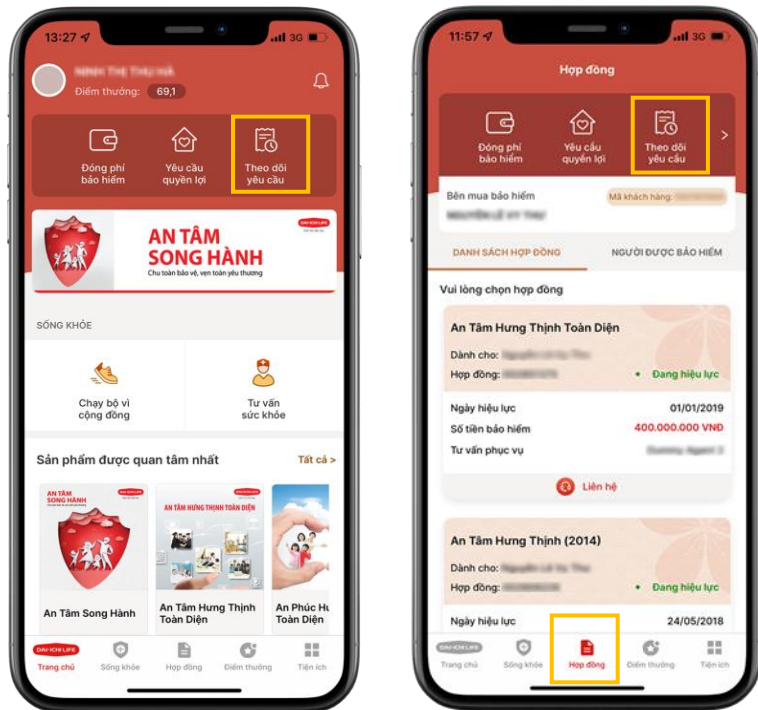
13:27

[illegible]

Điểm thưởng: 69,1

Đóng phí bảo hiểm

Yêu cầu quyền lợi

Theo dõi yêu cầu

DAI-ICHI LIFE

AN TÂM SONG HÀNH

Chu toàn bảo vệ, vẹn toàn yêu thương

SỐNG KHỎE

Chạy bộ vì cộng đồng

Tư vấn sức khỏe

Sản phẩm được quan tâm nhất

Tất cả >

AN TÂM SONG HÀNH

An Tâm Song Hành

AN TÂM HƯNG THỊNH TOÀN DIỆN

An Tâm Hưng Thịnh Toàn Diện

An Phúc Hưng Toàn Diện

Trang chủ

Sống khỏe

Hợp đồng

Điểm thưởng

Tiện ích

11:57

Hợp đồng

Đóng phí bảo hiểm

Yêu cầu quyền lợi

Theo dõi yêu cầu

Bên mua bảo hiểm

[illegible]

Mã khách hàng: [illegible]

DANH SÁCH HỢP ĐỒNG

NGƯỜI ĐƯỢC BẢO HIỂM

Vui lòng chọn hợp đồng

An Tâm Hưng Thịnh Toàn Diện

Dành cho: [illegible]

Hợp đồng: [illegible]

Đang hiệu lực

Ngày hiệu lực

01/01/2019

Số tiền bảo hiểm

400.000.000 VNĐ

Tư vấn phục vụ

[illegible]

Liên hệ

An Tâm Hưng Thịnh (2014)

Dành cho: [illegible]

Hợp đồng: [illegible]

Đang hiệu lực

Ngày hiệu lực

24/05/2018

Trang chủ

Sống khỏe

Hợp đồng

Điểm thưởng

Tiện ích